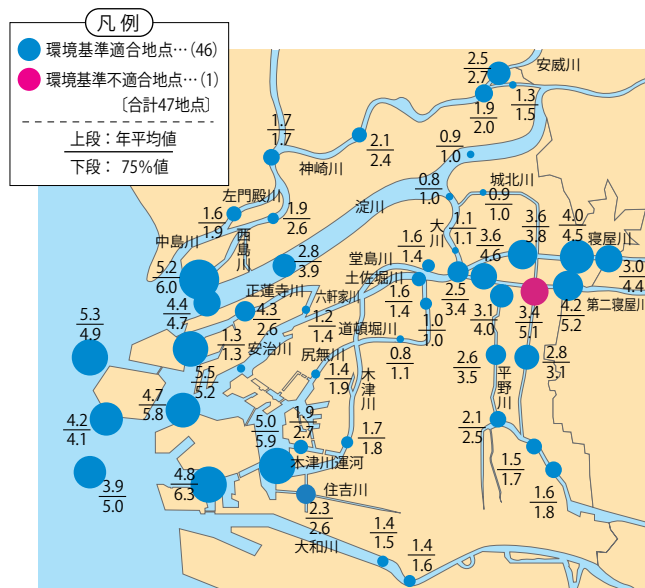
凡例
環境基準適合地点…(46)
環境基準不適合地点…(1)
〔合計47地点〕
上段：年平均値
下段： 75%値

$\frac{2.5}{2.7}$
安威川
$\frac{1.9}{2.0}$
$\frac{1.3}{1.5}$
$\frac{1.7}{1.7}$
$\frac{2.1}{2.4}$
神崎川
$\frac{0.9}{1.0}$
$\frac{0.8}{1.0}$
城北川
$\frac{0.9}{1.0}$
左門殿川
$\frac{1.6}{1.9}$
$\frac{1.9}{2.6}$
淀川
西島川
大川
$\frac{1.1}{1.1}$
$\frac{3.6}{3.8}$
$\frac{4.0}{4.5}$
寝屋川
中島川
$\frac{2.8}{3.9}$
堂島川
$\frac{1.6}{1.4}$
$\frac{3.6}{4.6}$
$\frac{3.0}{4.4}$
$\frac{5.2}{6.0}$
土佐堀川
正蓮寺川
六軒家川
$\frac{1.6}{1.4}$
$\frac{2.5}{3.4}$
$\frac{4.2}{5.2}$
第二寝屋川
$\frac{4.4}{4.7}$
$\frac{4.3}{2.6}$
$\frac{1.2}{1.4}$
$\frac{3.1}{4.0}$
$\frac{3.4}{5.1}$
$\frac{5.3}{4.9}$
$\frac{1.3}{1.3}$
安治川
道頓堀川
$\frac{1.0}{1.0}$
尻無川
$\frac{0.8}{1.1}$
$\frac{2.8}{3.1}$
$\frac{5.5}{5.2}$
$\frac{1.4}{1.9}$
$\frac{2.6}{3.5}$
木津川
平野川
$\frac{4.7}{5.8}$
$\frac{4.2}{4.1}$
$\frac{1.9}{2.7}$
$\frac{5.0}{5.9}$
$\frac{1.7}{1.8}$
$\frac{2.1}{2.5}$
木津川運河
$\frac{1.5}{1.7}$
$\frac{4.8}{6.3}$
$\frac{3.9}{5.0}$
住吉川
$\frac{1.6}{1.8}$
$\frac{2.3}{2.6}$
$\frac{1.4}{1.5}$
大和川
$\frac{1.4}{1.6}$